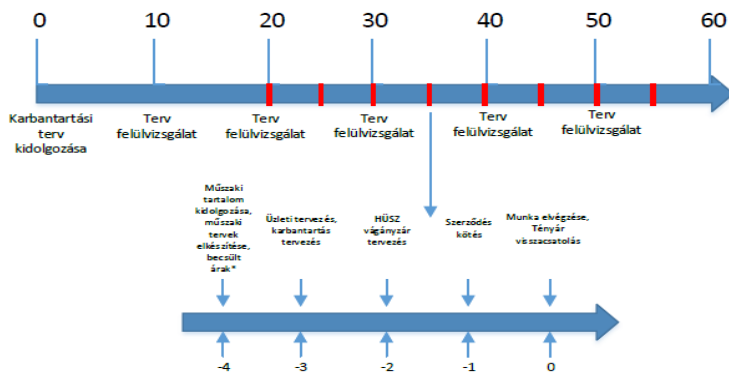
0 10 20 30 40 50 60

Karbantartási terv kidolgozása

Terv felülvizsgálat

Terv felülvizsgálat

Terv felülvizsgálat

Terv felülvizsgálat

Terv felülvizsgálat

Műszaki tartalom kidolgozása, műszaki tervek elkészítése, becsült árak*

Üzleti tervezés, karbantartás tervezés

HÜSZ vágányzár tervezés

Szerződés kötés

Munka elvégzése, Tényár visszacsatolás

-4 -3 -2 -1 0